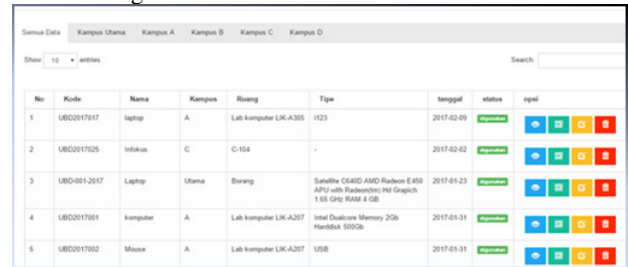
Semua Data | Kampus Utama | Kampus A | Kampus B | Kampus C | Kampus D

Show 10 entries

Search:

| No | Kode | Nama | Kampus | Ruang | Tipe | tanggal | status | opsi |
|---|---|---|---|---|---|---|---|---|
| 1 | UBD2017017 | laptop | A | Lab komputer LIK-A305 | I123 | 2017-02-09 | digunakan | |
| 2 | UBD2017025 | Infokus | C | C-104 | - | 2017-02-02 | digunakan | |
| 3 | UBD-001-2017 | Laptop | Utama | Borang | Satellite C640D AMD Radeon E450 APU with Radeon(tm) Hd Grapich 1.65 GHz RAM 4 GB | 2017-01-23 | digunakan | |
| 4 | UBD2017001 | komputer | A | Lab komputer LIK-A207 | Intel Dualcore Memory 2Gb Harddisk 500Gb | 2017-01-31 | digunakan | |
| 5 | UBD2017002 | Mouse | A | Lab komputer LIK-A207 | USB | 2017-01-31 | digunakan | |